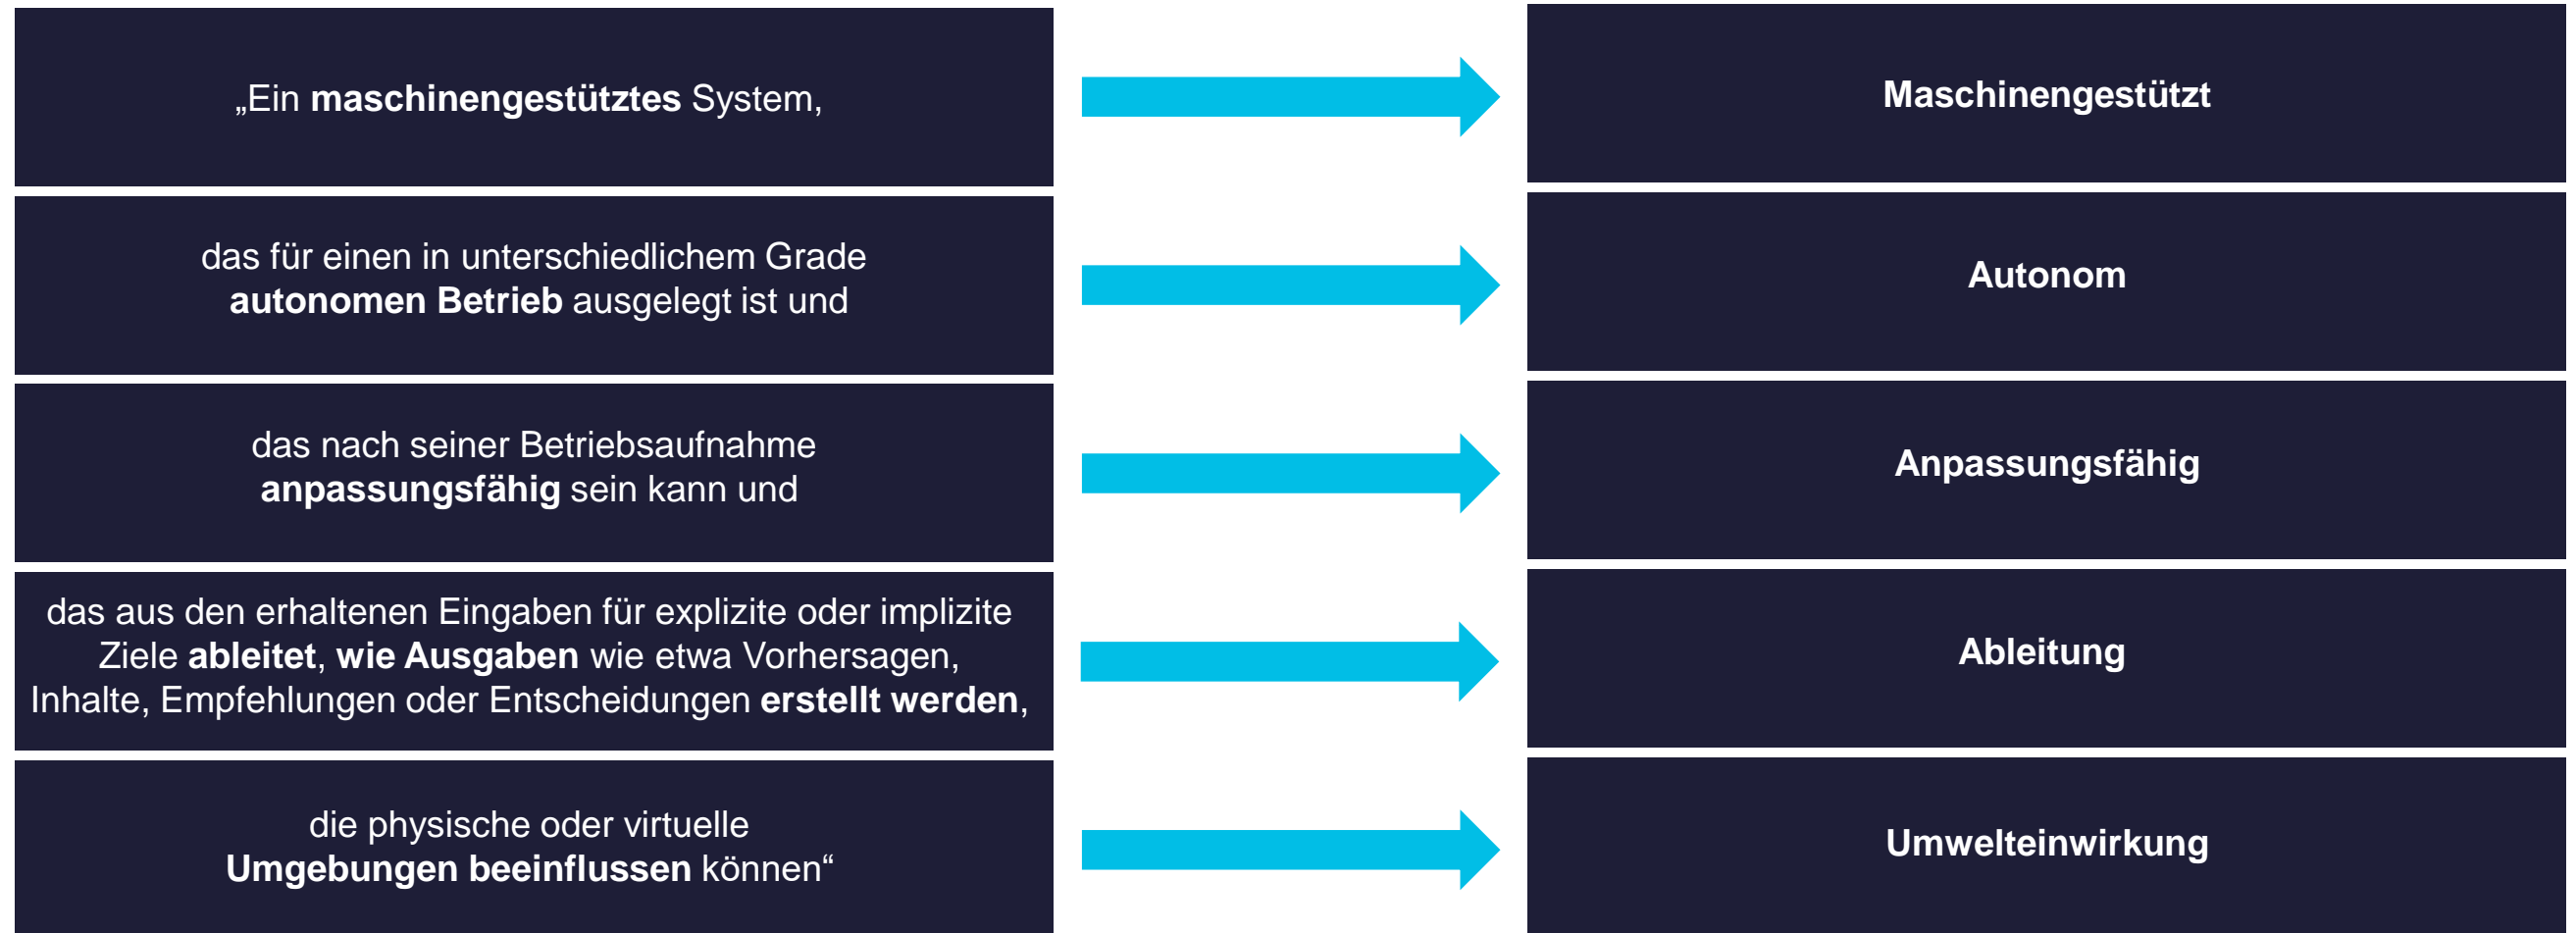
„Ein maschinengestütztes System,

Maschinengestützt

das für einen in unterschiedlichem Grade autonomen Betrieb ausgelegt ist und

Autonom

das nach seiner Betriebsaufnahme anpassungsfähig sein kann und

Anpassungsfähig

das aus den erhaltenen Eingaben für explizite oder implizite Ziele ableitet, wie Ausgaben wie etwa Vorhersagen, Inhalte, Empfehlungen oder Entscheidungen erstellt werden,

Ableitung

die physische oder virtuelle Umgebungen beeinflussen können“

Umwelteinwirkung